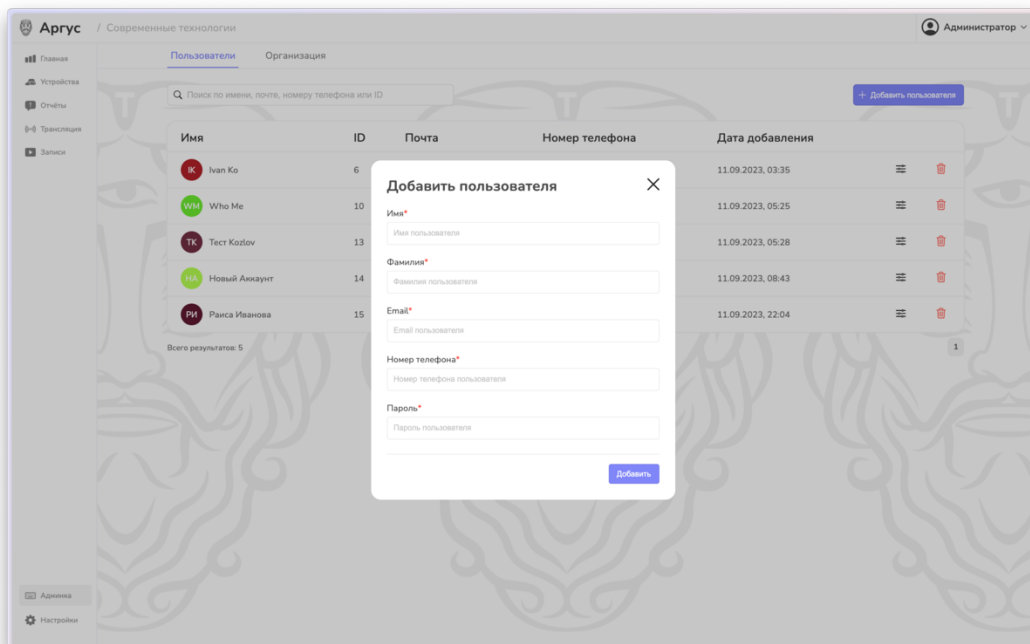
Аргус / Современные технологии

Администратор

Главная
Устройства
Отчёты
Трансляции
Записи

Пользователи Организация

Поиск по имени, почте, номеру телефона или ID

+ Добавить пользователя

| Имя | ID | Почта | Номер телефона | Дата добавления |
|---|---|---|---|---|
| IK Ivan Ko | 6 | | | 11.09.2023, 03:35 |
| WM Who Me | 10 | | | 11.09.2023, 05:25 |
| TK Тест Kozlov | 13 | | | 11.09.2023, 05:28 |
| HA Новый Аккаунт | 14 | | | 11.09.2023, 08:43 |
| РИ Раиса Иванова | 15 | | | 11.09.2023, 22:04 |

Всего результатов: 5

1

Добавить пользователя

Имя*
Имя пользователя

Фамилия*
Фамилия пользователя

Email*
Email пользователя

Номер телефона*
Номер телефона пользователя

Пароль*
Пароль пользователя

Добавить

Админка
Настройки